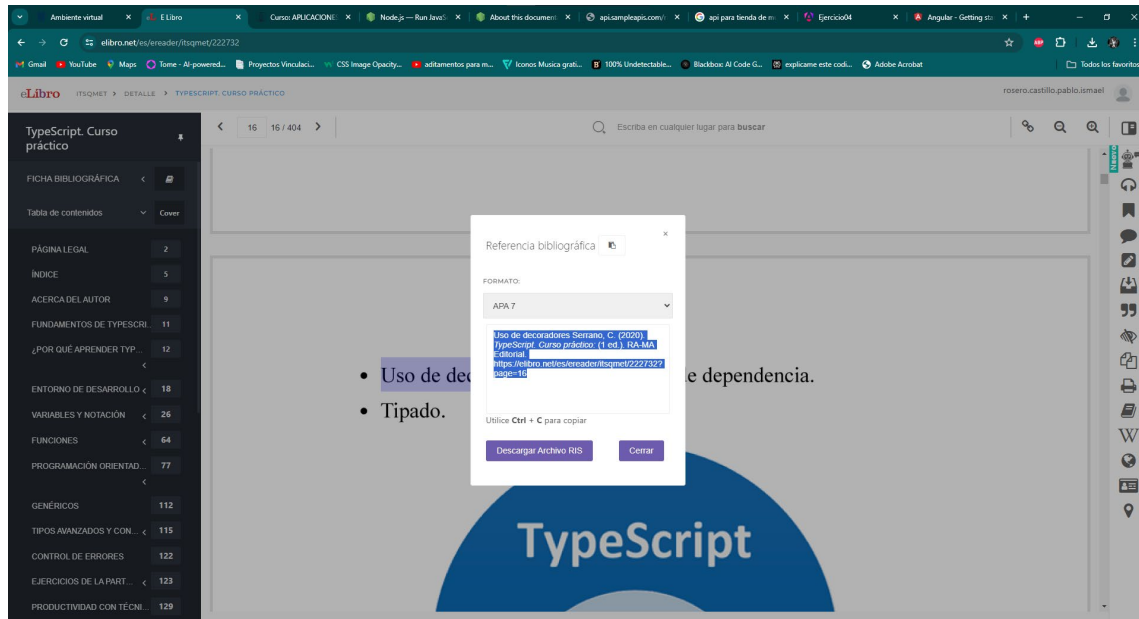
Ambiente virtual × | E Libro × | Curso: APLICACIONE × | Node.js — Run JavaS × | About this document × | api.sampleapis.com/ × | api para tienda de m × | Ejercicio04 × | Angular - Getting sta × | +

elibro.net/es/ereader/itsqmet/222732

Gmail | YouTube | Maps | Tome - AI-powered... | Proyectos Vinculaci... | CSS Image Opacity... | aditamentos para m... | Iconos Musica grati... | 100% Undetectable... | Blackbox: AI Code G... | explicame este codi... | Adobe Acrobat | Todos los favoritos

eLibro ITSQMET › DETALLE › TYPESCRIPT. CURSO PRÁCTICO rosero.castillo.pablo.ismael

TypeScript. Curso práctico

16 16 / 404

Escriba en cualquier lugar para buscar

FICHA BIBLIOGRÁFICA

Tabla de contenidos Cover

PÁGINA LEGAL 2
ÍNDICE 5
ACERCA DEL AUTOR 9
FUNDAMENTOS DE TYPESCRI... 11
¿POR QUÉ APRENDER TYP... 12
ENTORNO DE DESARROLLO 18
VARIABLES Y NOTACIÓN 26
FUNCIONES 64
PROGRAMACIÓN ORIENTAD... 77
GENÉRICOS 112
TIPOS AVANZADOS Y CON... 115
CONTROL DE ERRORES 122
EJERCICIOS DE LA PART... 123
PRODUCTIVIDAD CON TÉCNI... 129

• Uso de dec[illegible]e dependencia.
• Tipado.

TypeScript

Referencia bibliográfica

FORMATO:

APA 7

Uso de decoradores Serrano, C. (2020). TypeScript. Curso práctico: (1 ed.). RA-MA Editorial. https://elibro.net/es/ereader/itsqmet/222732?page=16

Utilice Ctrl + C para copiar

Descargar Archivo RIS | Cerrar

Nuevo